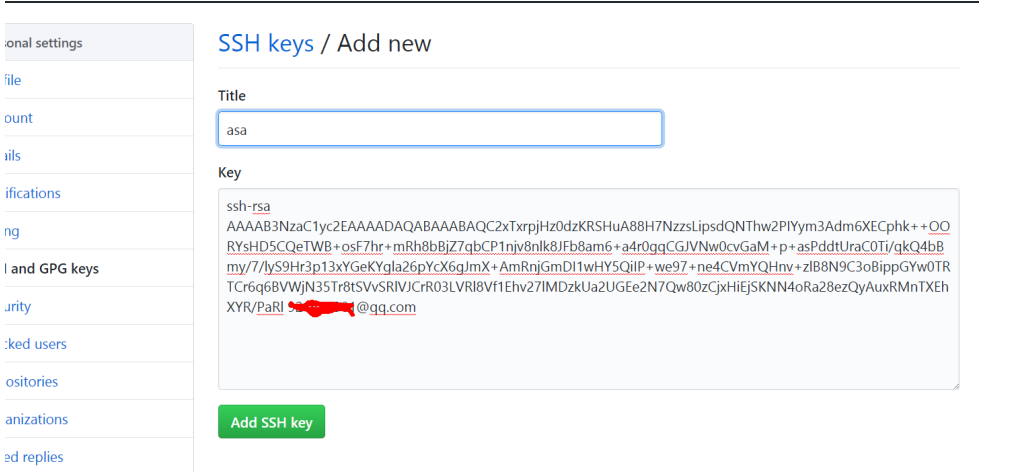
sonal settings
file
ount
ils
ifications
ng
and GPG keys
urity
cked users
ositories
anizations
ed replies

SSH keys / Add new

Title

asa

Key

ssh-rsa AAAAB3NzaC1yc2EAAAADAQABAAABAQC2xTxrpjHz0dzKRSHuA88H7NzzsLipsdQNThw2PIYym3Adm6XECphk++OORYsHD5CQeTWB+osF7hr+mRh8bBjZ7qbCP1njv8nlk8JFb8am6+a4r0gqCGJVNw0cvGaM+p+asPddtUraC0Ti/qkQ4bBmy/7/lyS9Hr3p13xYGeKYgla26pYcX6gJmX+AmRnjGmDI1wHY5QiIP+we97+ne4CVmYQHnv+zIB8N9C3oBippGYw0TRTCr6q6BVWjN35Tr8tSVvSRlVJCrR03LVRl8Vf1Ehv27lMDzkUa2UGEe2N7Qw80zCjxHiEjSKNN4oRa28ezQyAuxRMnTXEhXYR/PaRl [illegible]@qq.com

Add SSH key